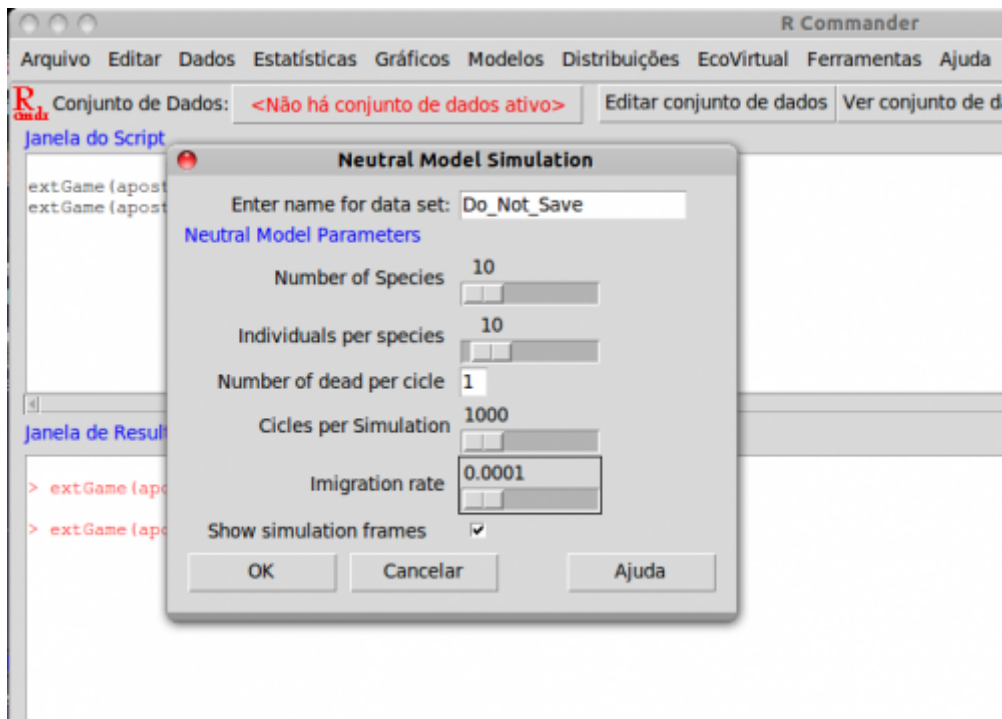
R Commander

Arquivo Editar Dados Estatísticas Gráficos Modelos Distribuições EcoVirtual Ferramentas Ajuda

Conjunto de Dados: <Não há conjunto de dados ativo> Editar conjunto de dados Ver conjunto de d

Janela do Script

extGame(apost
extGame(apost

Janela de Resul

> extGame(apo
> extGame(apo

Neutral Model Simulation

Enter name for data set: Do_Not_Save

Neutral Model Parameters

Number of Species 10

Individuals per species 10

Number of dead per cicle 1

Cicles per Simulation 1000

Imigration rate 0.0001

Show simulation frames

OK Cancelar Ajuda